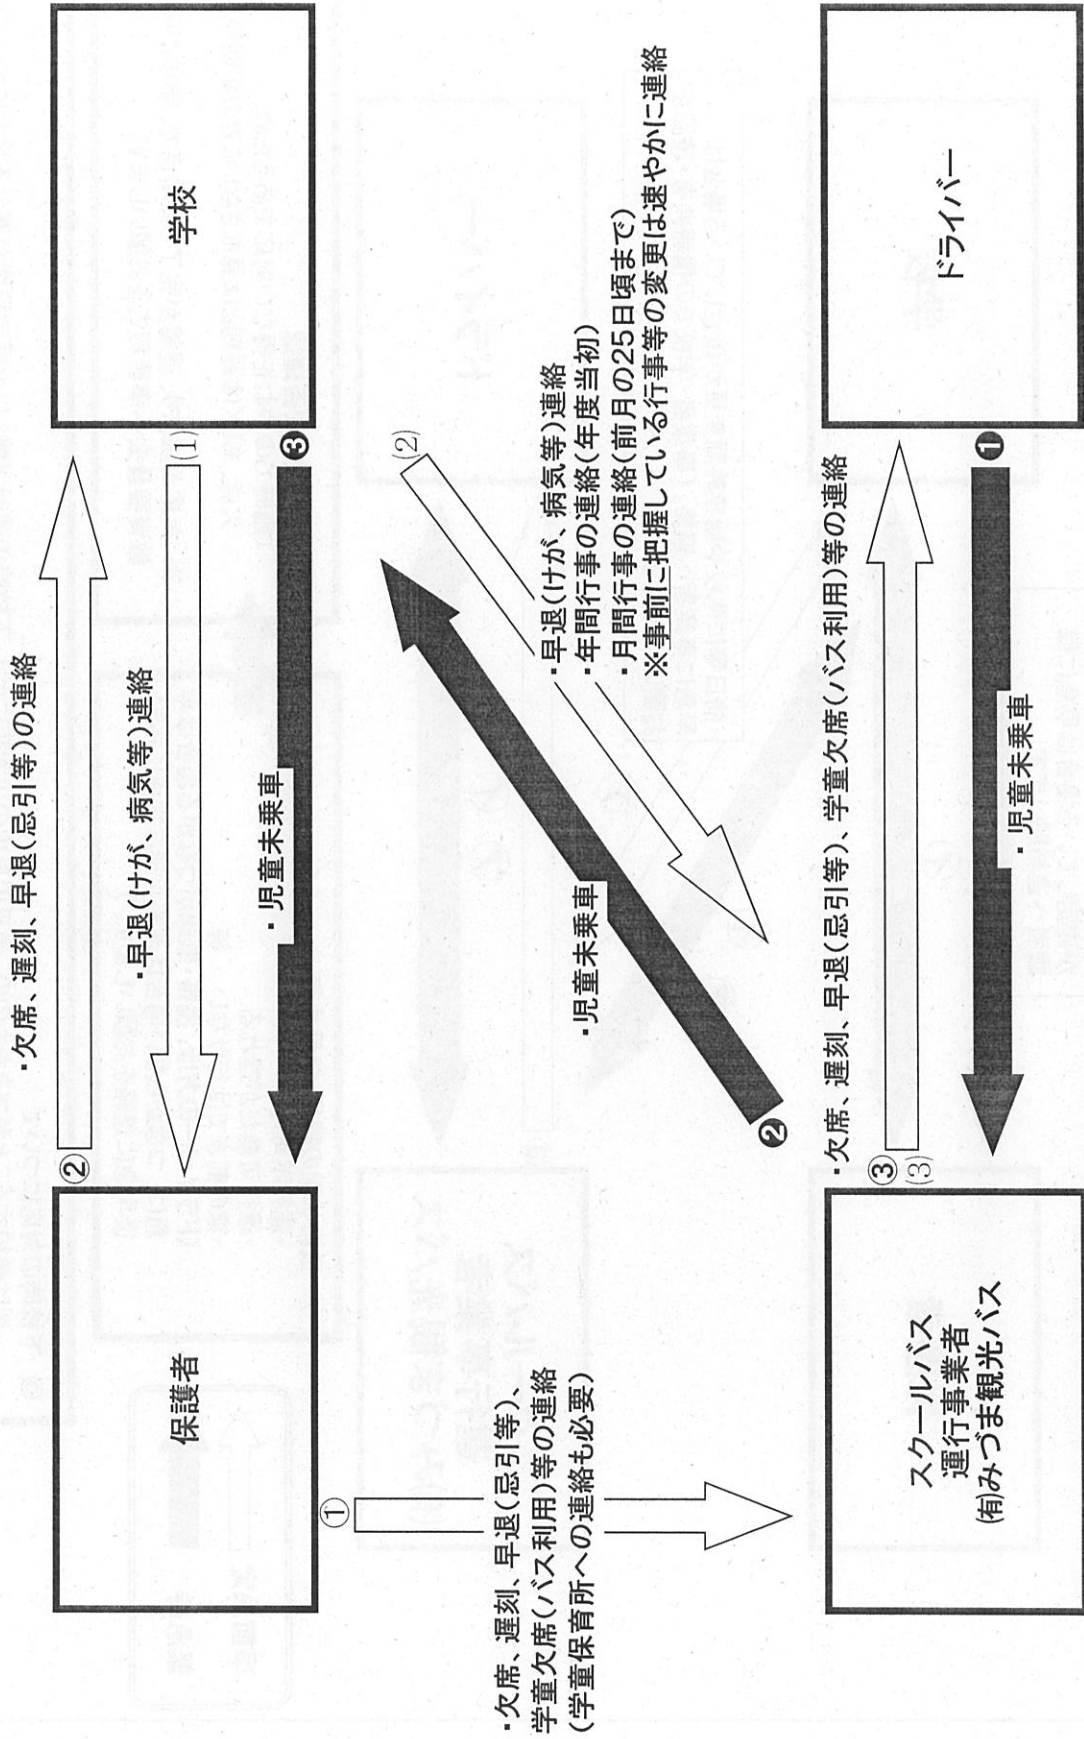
保護者

学校

スクールバス
運行事業者
(有)みづま観光バス

ドライバー

②
・欠席、遅刻、早退(忌引等)の連絡

(1)
・早退(けが、病気等)連絡

❸
・児童未乗車

①
・欠席、遅刻、早退(忌引等)、学童欠席(バス利用)等の連絡
(学童保育所への連絡も必要)

(2)
・早退(けが、病気等)連絡
・年間行事の連絡(年度当初)
・月間行事の連絡(前月の25日頃まで)
※事前に把握している行事等の変更は速やかに連絡

❷
・児童未乗車

③
(3)
・欠席、遅刻、早退(忌引等)、学童欠席(バス利用)等の連絡

❶
・児童未乗車